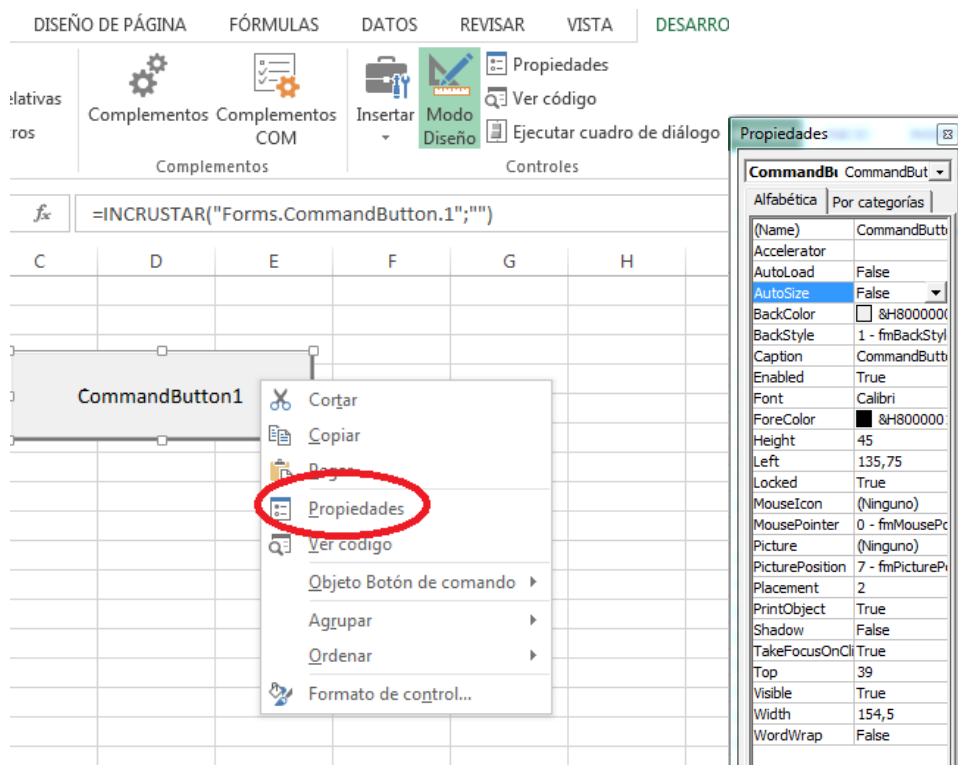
DISEÑO DE PÁGINA FÓRMULAS DATOS REVISAR VISTA DESARRO

elativas
ros

Complementos Complementos COM
Complementos

Insertar Modo Diseño
Propiedades
Ver código
Ejecutar cuadro de diálogo
Controles

fx =INCRUSTAR("Forms.CommandButton.1";"")

C D E F G H

CommandButton1

Cortar
Copiar
Pegar
Propiedades
Ver código
Objeto Botón de comando
Agrupar
Ordenar
Formato de control...

Propiedades
CommandBι CommandBut
Alfabética Por categorías

| (Name) | CommandButt |
|---|---|
| Accelerator | |
| AutoLoad | False |
| AutoSize | False |
| BackColor | &H800000 |
| BackStyle | 1 - fmBackStyl |
| Caption | CommandButt |
| Enabled | True |
| Font | Calibri |
| ForeColor | &H800000 |
| Height | 45 |
| Left | 135,75 |
| Locked | True |
| MouseIcon | (Ninguno) |
| MousePointer | 0 - fmMousePo |
| Picture | (Ninguno) |
| PicturePosition | 7 - fmPictureP |
| Placement | 2 |
| PrintObject | True |
| Shadow | False |
| TakeFocusOnCli | True |
| Top | 39 |
| Visible | True |
| Width | 154,5 |
| WordWrap | False |